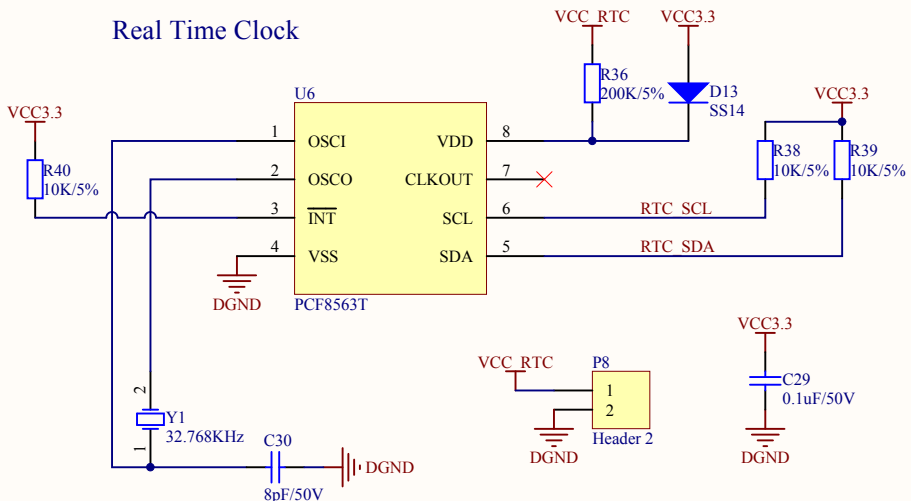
Real Time Clock

VCC_RTC
VCC3.3
R36
200K/5%
D13
SS14
VCC3.3
VCC3.3
R40
10K/5%
U6
1 OSCI
2 OSCO
3 $\overline{INT}$
4 VSS
VDD 8
CLKOUT 7
SCL 6
SDA 5
PCF8563T
DGND
R38
10K/5%
R39
10K/5%
RTC_SCL
RTC_SDA
VCC_RTC
P8
1
2
Header 2
DGND
VCC3.3
C29
0.1uF/50V
DGND
2
Y1
32.768KHz
1
C30
8pF/50V
DGND